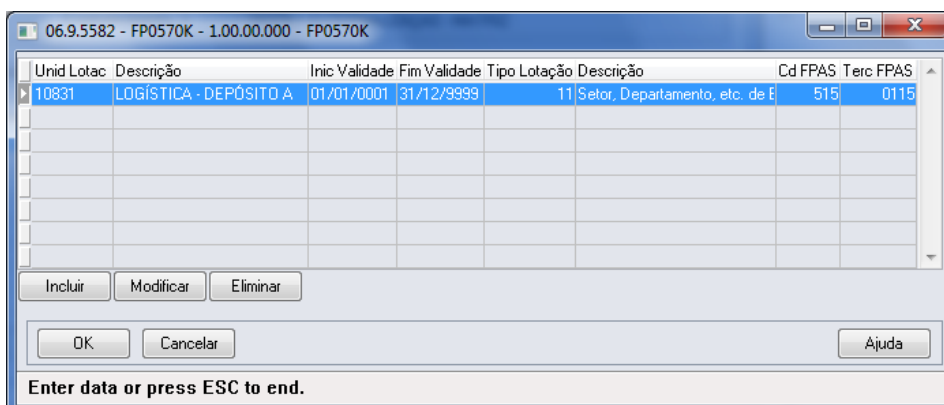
06.9.5582 - FP0570K - 1.00.00.000 - FP0570K

| Unid Lotac | Descrição | Inic Validade | Fim Validade | Tipo Lotação | Descrição | Cd FPAS | Terc FPAS |
|---|---|---|---|---|---|---|---|
| 10831 | LOGÍSTICA - DEPÓSITO A | 01/01/0001 | 31/12/9999 | 11 | Setor, Departamento, etc. de E | 515 | 0115 |

Incluir Modificar Eliminar

OK Cancelar Ajuda

Enter data or press ESC to end.